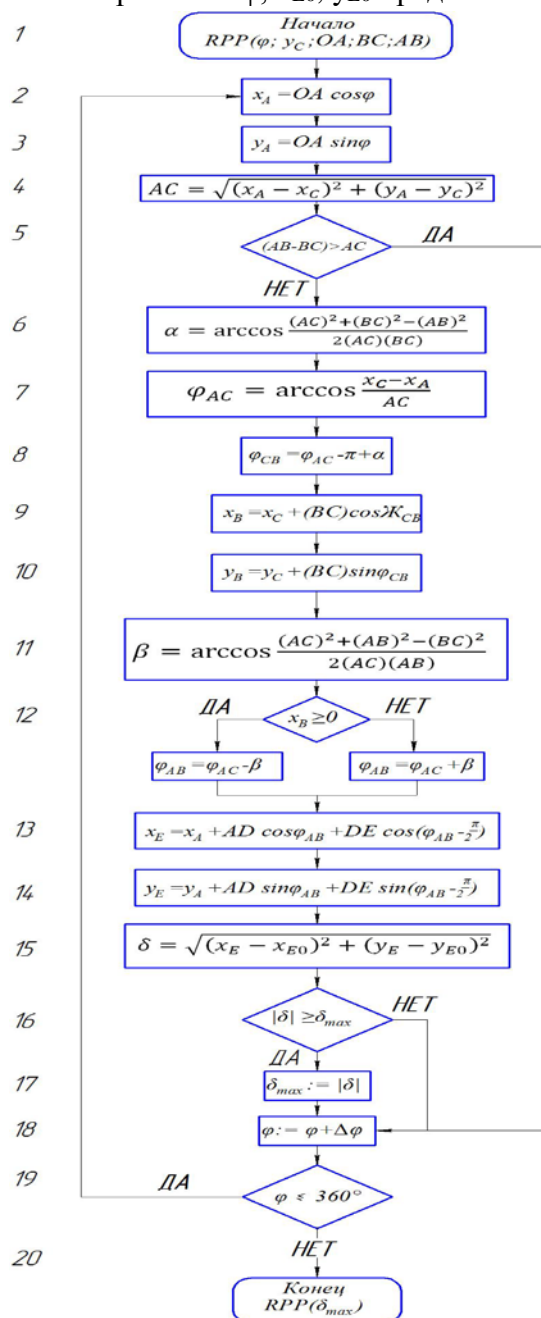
1
Начало
$RPP(\varphi; y_C; OA; BC; AB)$

2
$x_A = OA\ cos\varphi$

3
$y_A = OA\ sin\varphi$

4
$AC = \sqrt{(x_A - x_C)^2 + (y_A - y_C)^2}$

5
$(AB\text{-}BC) > AC$
ДА
НЕТ

6
$\alpha = \arccos\frac{(AC)^2+(BC)^2-(AB)^2}{2(AC)(BC)}$

7
$\varphi_{AC} = \arccos\frac{x_C - x_A}{AC}$

8
$\varphi_{CB} = \varphi_{AC} - \pi + \alpha$

9
$x_B = x_C + (BC) cosЖ_{CB}$

10
$y_B = y_C + (BC) sin\varphi_{CB}$

11
$\beta = \arccos\frac{(AC)^2+(AB)^2-(BC)^2}{2(AC)(AB)}$

12
ДА
$x_B \geq 0$
НЕТ
$\varphi_{AB} = \varphi_{AC} - \beta$
$\varphi_{AB} = \varphi_{AC} + \beta$

13
$x_E = x_A + AD\ cos\varphi_{AB} + DE\ cos(\varphi_{AB} - \frac{\pi}{2})$

14
$y_E = y_A + AD\ sin\varphi_{AB} + DE\ sin(\varphi_{AB} - \frac{\pi}{2})$

15
$\delta = \sqrt{(x_E - x_{E0})^2 + (y_E - y_{E0})^2}$

16
$|\delta| \geq \delta_{max}$
НЕТ
ДА

17
$\delta_{max} := |\delta|$

18
$\varphi := \varphi + \Delta\varphi$

19
ДА
$\varphi \leq 360°$

20
НЕТ
Конец
$RPP(\delta_{max})$